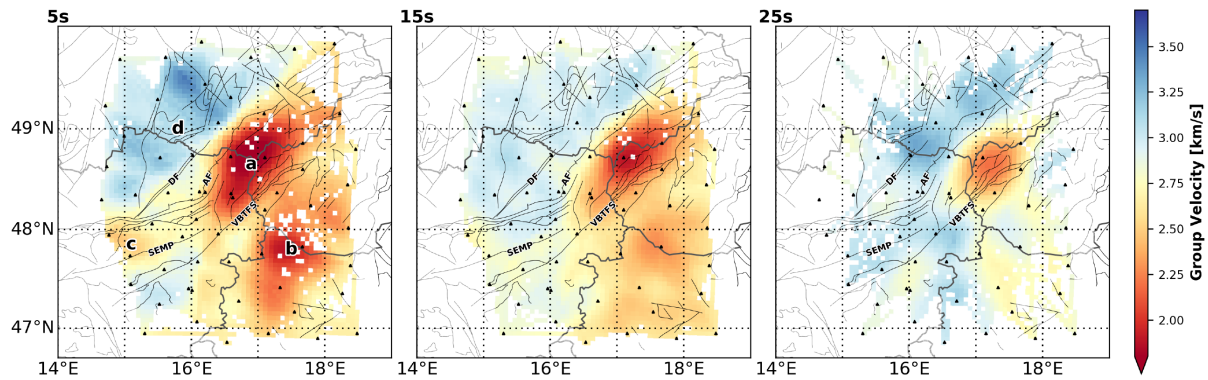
5s

15s

25s

49°N

48°N

47°N

14°E

16°E

18°E

d

a

b

c

DF

AF

VBTFS

SEMP

14°E

16°E

18°E

DF

AF

VBTFS

SEMP

14°E

16°E

18°E

DF

AF

VBTFS

SEMP

Group Velocity [km/s]

3.50

3.25

3.00

2.75

2.50

2.25

2.00